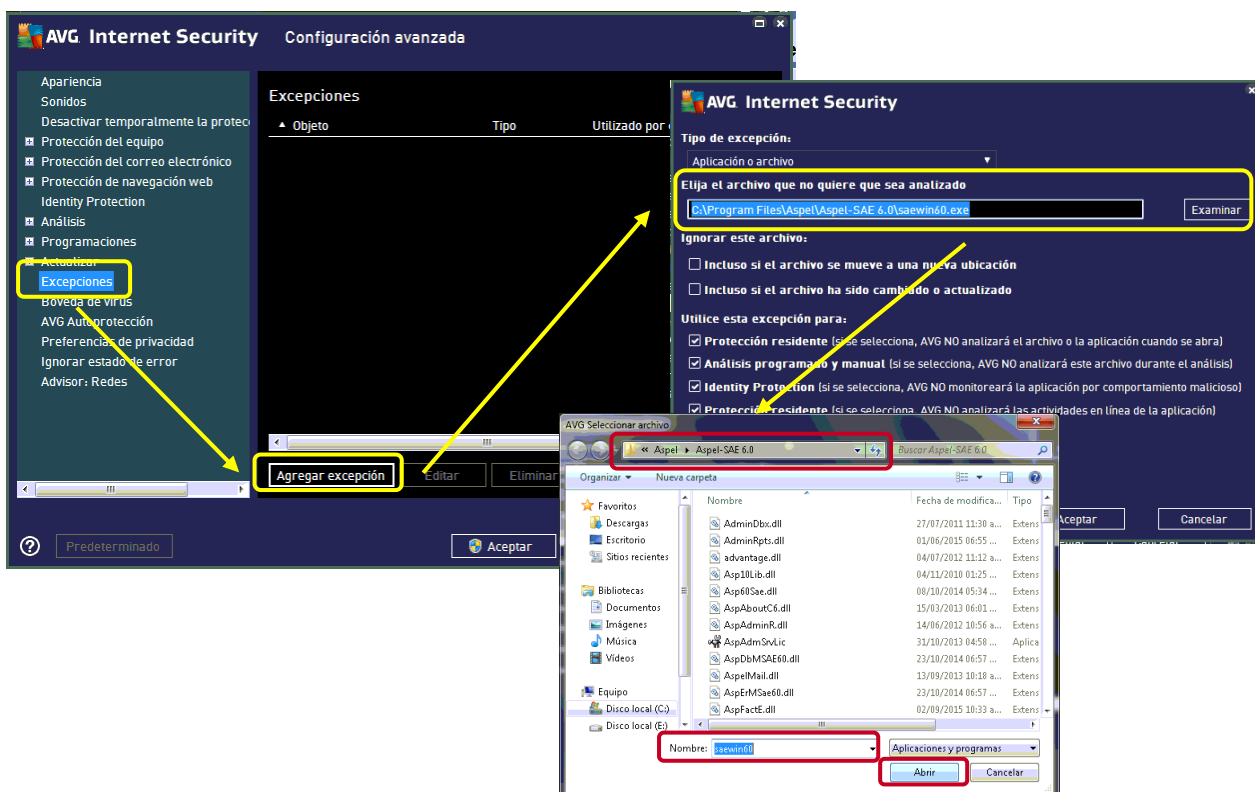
AVG Internet Security  Configuración avanzada

Apariencia
Sonidos
Desactivar temporalmente la protec
Protección del equipo
Protección del correo electrónico
Protección de navegación web
Identity Protection
Análisis
Programaciones
Actualizar
Excepciones
Bóveda de virus
AVG Autoprotección
Preferencias de privacidad
Ignorar estado de error
Advisor: Redes

Excepciones
Objeto | Tipo | Utilizado por

Agregar excepción | Editar | Eliminar

Predeterminado | Aceptar

AVG Internet Security

Tipo de excepción:
Aplicación o archivo

Elija el archivo que no quiere que sea analizado
C:\Program Files\Aspel\Aspel-SAE 6.0\saewin60.exe | Examinar

Ignorar este archivo:
Incluso si el archivo se mueve a una nueva ubicación
Incluso si el archivo ha sido cambiado o actualizado

Utilice esta excepción para:
Protección residente (si se selecciona, AVG NO analizará el archivo o la aplicación cuando se abra)
Análisis programado y manual (si se selecciona, AVG NO analizará este archivo durante el análisis)
Identity Protection (si se selecciona, AVG NO monitoreará la aplicación por comportamiento malicioso)
Protección residente (si se selecciona, AVG NO analizará las actividades en línea de la aplicación)

Aceptar | Cancelar

AVG Seleccionar archivo

« Aspel ▸ Aspel-SAE 6.0 | Buscar Aspel-SAE 6.0

Organizar ▾ | Nueva carpeta

Favoritos
Descargas
Escritorio
Sitios recientes
Bibliotecas
Documentos
Imágenes
Música
Vídeos
Equipo
Disco local (C:)
Disco local (E:)

| Nombre | Fecha de modifica... | Tipo |
|---|---|---|
| AdminDbx.dll | 27/07/2011 11:30 a... | Extens |
| AdminRpts.dll | 01/06/2015 06:55 ... | Extens |
| advantage.dll | 04/07/2012 11:12 a... | Extens |
| Asp10Lib.dll | 04/11/2010 01:25 ... | Extens |
| Asp60Sae.dll | 08/10/2014 05:34 ... | Extens |
| AspAboutC6.dll | 15/03/2013 06:01 ... | Extens |
| AspAdminR.dll | 14/06/2012 10:56 a... | Extens |
| AspAdmSrvLic | 31/10/2013 04:58 ... | Aplica |
| AspDbMSAE60.dll | 23/10/2014 06:57 ... | Extens |
| AspelMail.dll | 13/09/2013 10:18 a... | Extens |
| AspErMSae60.dll | 23/10/2014 06:57 ... | Extens |
| AspFactE.dll | 02/09/2015 10:33 a... | Extens |

Nombre: saewin60 | Aplicaciones y programas
Abrir | Cancelar